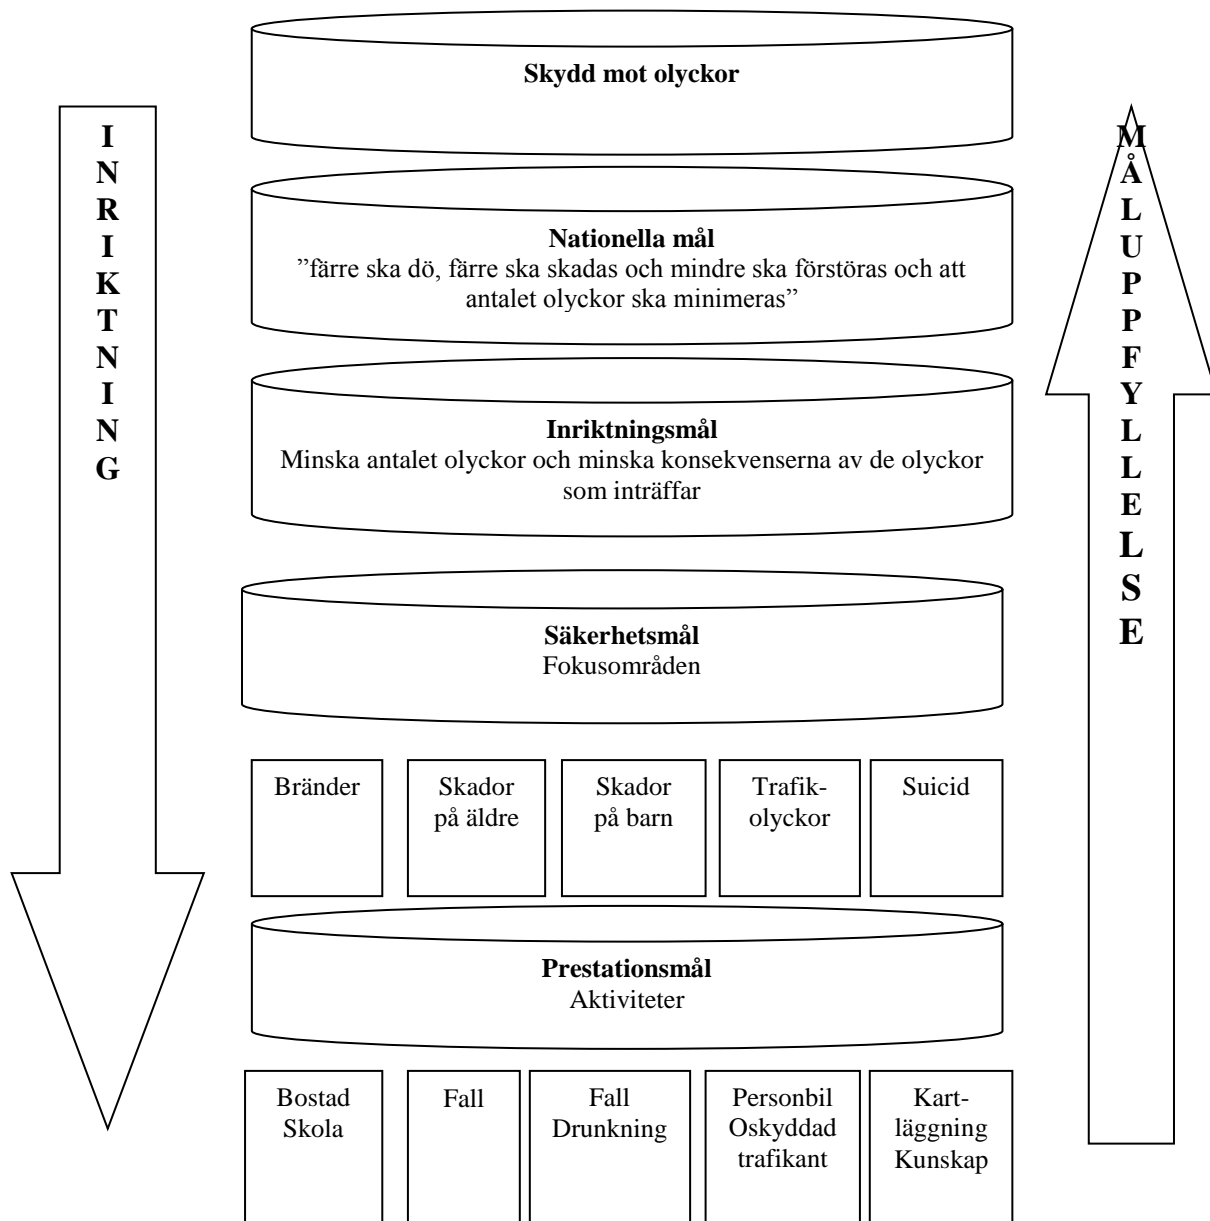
INRIKTNING

Skydd mot olyckor

Nationella mål
”färre ska dö, färre ska skadas och mindre ska förstöras och att antalet olyckor ska minimeras”

Inriktningsmål
Minska antalet olyckor och minska konsekvenserna av de olyckor som inträffar

Säkerhetsmål
Fokusområden

| Bränder | Skador på äldre | Skador på barn | Trafikolyckor | Suicid |
|---|---|---|---|---|

Prestationsmål
Aktiviteter

| Bostad Skola | Fall | Fall Drunkning | Personbil Oskyddad trafikant | Kartläggning Kunskap |
|---|---|---|---|---|

MÅLUPPFYLLELSE